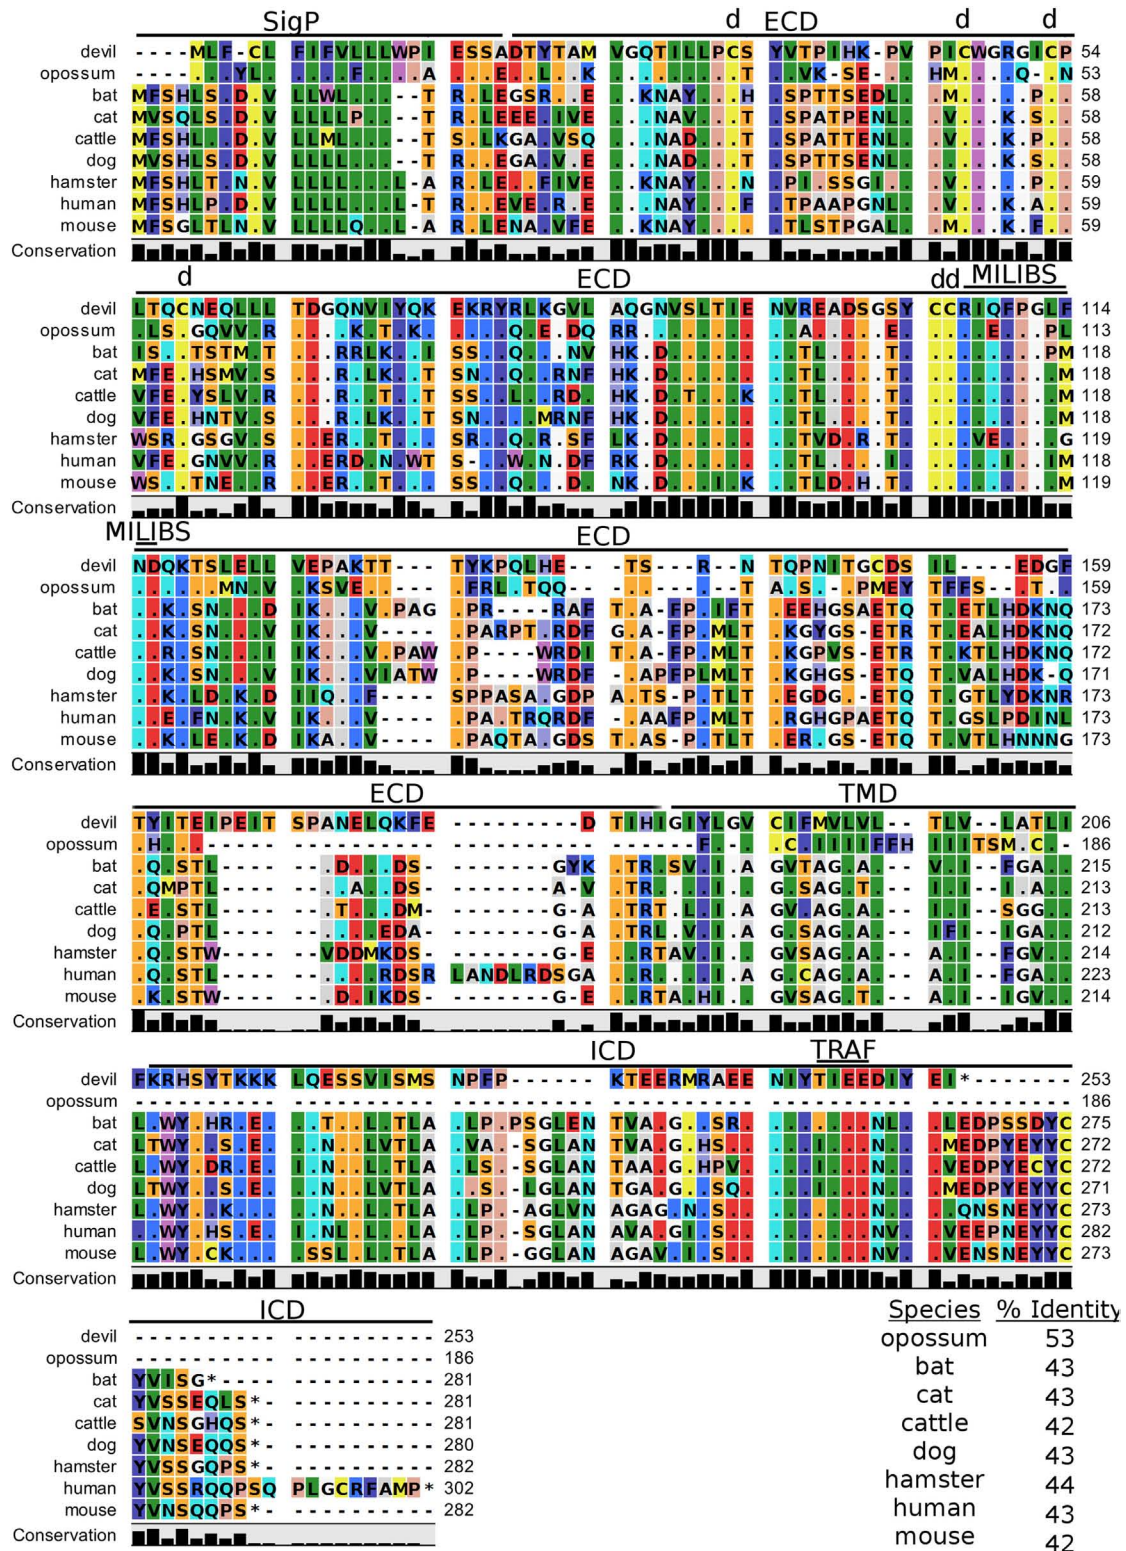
SigP d ECD d d

| | | |
|---|---|---|
| devil | ----MLF-CL FIFVLLLWPI ESSADTYTAM VGQTILLPCS YVTPIHK-PV PICWGRGICP | 54 |
| opossum | ----..YL. ......F...A ....E..L..K ..........T ..VK-SE-.. HM...Q-.N | 53 |
| bat | MFSHLS.D.V LLWL....--T R.LEGSR..E ..KNAY....H .SPTTSEDL. .M.....P.. | 58 |
| cat | MVSQLS.D.V LLLLP....--T R.LEEE.IVE ...NAV....T .SPATPENL. .V....K.S.. | 58 |
| cattle | MFSHL..D.V LLML....--T S.LKGA.VSQ ...NAD....T .SPATTENL. .V....K.P.. | 58 |
| dog | MVSHLS.D.V LLLL....--T R..EGA.V.E ...NAD....T .SPTTSENL. .......K.S.. | 58 |
| hamster | MFSHLT.N.V LLLL....L-A R.LE..FIVE ..KNAY....N .PI.SSGI.. .V.....P.. | 59 |
| human | MFSHLP.D.V LLLL....L-T R..EVE.R.E ...NAY....F .TPAAPGNL. .V....K.A.. | 59 |
| mouse | MFSGLTLN.V LLLLQ...L-A R.LENA.VFE ..KNAY.... .TLSTPGAL. .M....K.F.. | 59 |

Conservation

d ECD dd MILIBS

| | | |
|---|---|---|
| devil | LTQCNEQLLL TDGQNVIYQK EKRYRLKGVL AQGNVSLTIE NVREADSGSY CCRIQFPGLF | 114 |
| opossum | .LS.GQVV.R .....K.T.K. ....Q.E.DQ RR........ ...A......E. .......E...PL | 113 |
| bat | IS..TSTM.T ...RRLK...I SS...Q....NV HK.D...... ..TL......T. ...........PM | 118 |
| cat | MFE.HSMV.S ....R..LK...T SN...Q...RNF HK.D...... ..TL......T. ............M | 118 |
| cattle | VFE.YSLV.R ....R..T...T SS.....L..RD. HK.D.T....K ..TL......T. ............M | 118 |
| dog | VFE.HNTV.S ....R..LK...T SN.....MRNF HK.D...... ..TL......T. ............M | 118 |
| hamster | WSR.GSGV.S ...ER...T.... SR...Q.R.SF LK.D...... ..TVD.R.T. .....VE.....G | 119 |
| human | VFE.GNVV.R ..ERD.N.WT S-...W.N.DF RK.D...... ..TL......I. .........I..IM | 118 |
| mouse | WS...TNE...R ...ER...T.... SS...Q....D. NK.D....I..K ..TLD.H.T. ............M | 119 |

Conservation

MILIBS ECD

| | | |
|---|---|---|
| devil | NDQKTSLELL VEPAKTT--- TYKPQLHE-- -TS---R--N TQPNITGCDS IL-----EDGF | 159 |
| opossum | .........MN..V .KSVE..---- .FRL.TQQ-- ---------T A.S..-.PMEY TFFS--..T.. | 159 |
| bat | ..K.SN.....D IK....V.PAG .PR----RAF T.A-FP.IFT .EEHGSAETQ T.ETLHDKNQ | 173 |
| cat | ..K.SN.....V IK....V---- .PARPT.RDF G.A-FP.MLT .KGYGS-ETR T.EALHDKNQ | 172 |
| cattle | ..R.SN.....I IK....V.PAW .P----WRDI T.A-FP.MLT .KGPVS-ETR T.KTLHDKNQ | 172 |
| dog | ..K.SN.....V IK....VIATW .P----WRDF -.APFPLMLT .KGHGS-ETQ T.VALHDK-Q | 171 |
| hamster | ..K.LD.K.D IIQ..F---- SPPASA.GDP A.TS-P.TLT .EGDG.-ETQ T.GTLYDKNR | 173 |
| human | ..E.FN.K.V IK....V---- .PA.TRQRDF -.AAFP.MLT .RGHGPAETQ T.GSLPDINL | 173 |
| mouse | ..K.LE.K.D IKA..V---- .PAQTA.GDS T.AS-P.TLT .ER.GS-ETQ T.VTLHNNNG | 173 |

Conservation

ECD TMD

| | | |
|---|---|---|
| devil | TYITEIPEIT SPANELQKFE ---------D TIHIGIYLGV CIFMVLVL-- TLV--LATLI | 206 |
| opossum | .H...--------- ---------- ---------- ----F...- .C.IIIIFFH IIITSM.C.. | 186 |
| bat | .Q.STL---- --.D...DS- -------GYK .TR.SV..I.A GVTAG.A.-- V.I--FGA.. | 215 |
| cat | .QMPTL---- --...A..DS- -------A-V .TR...I..A G.SAG.T.-- I.I--I.A.. | 213 |
| cattle | .E.STL---- --..T...DM- -------G-A .TRT.L..I.A GV.AG.A.-- I.I--SGG.. | 213 |
| dog | .Q.PTL---- --......EDA- -------G-A .TRL.V..I.A G.SAG.A.-- IFI--IGA.. | 212 |
| hamster | .Q.STW---- -VDDMKDS- -------G-E ..RTAV..I.. GVSAG.A.-- A.I--FGV.. | 214 |
| human | .Q.STL---- --.....RDSR LANDLRDSGA ..R....I.A G.CAG.A.-- A.I--FGA.. | 223 |
| mouse | .K.STW---- --.D..IKDS- -------G-E ..RTA.HI.. GVSAG.T.-- A.I--IGV.. | 214 |

Conservation

ICD TRAF

| | | |
|---|---|---|
| devil | FKRHSYTKKK LQESSVISMS NPFP------ KTEERMRAEE NIYTIEEDIY EI*------- | 253 |
| opossum | | 186 |
| bat | L.WY.HR.E. ..T...L.TLA .LP.PSGLEN TVA.G..SR. .......NL. .LEDPSSDYC | 275 |
| cat | LTWY..S.E. ..N...LVTLA .VA.-SGLAN TVA.G.HS... ..I....N.. .MEDPYEYYC | 272 |
| cattle | L.WY.DR.E. I.N...L.TLA .LS.-SGLAN TAA.G.HPV. ..I....N.. .VEDPYECYC | 272 |
| dog | LTWY..S.E. ..N...LVTLA ..S.-LGLAN TGA.G..SQ. ..I....N.. .MEDPYEYYC | 271 |
| hamster | L.WY..K..... ..N...L.TLA .LP.-AGLVN AGAG.N.S... ..........N.. .QNSNEYYC | 273 |
| human | ..WY.HS.E. I.NL.L..LA .LP.-SGLAN AVA.GI.S... .........NV. .VEEPNEYYC | 282 |
| mouse | L.WY.CK..... .SSL.L.TLA .LP.-GGLAN AGAV.I.S... .........NV. .VENSNEYYC | 273 |

Conservation

ICD

| | | |
|---|---|---|
| devil | ---------- ---------- | 253 |
| opossum | ---------- ---------- | 186 |
| bat | YVISG*---- ---------- | 281 |
| cat | YVSSEQLS*- ---------- | 281 |
| cattle | SVNSGHQS*- ---------- | 281 |
| dog | YVNSEQQS*- ---------- | 280 |
| hamster | YVSSGQPS*- ---------- | 282 |
| human | YVSSRQQPSQ PLGCRFAMP* | 302 |
| mouse | YVNSQQPS*- ---------- | 282 |

Conservation

| Species | % Identity |
|---|---|
| opossum | 53 |
| bat | 43 |
| cat | 43 |
| cattle | 42 |
| dog | 43 |
| hamster | 44 |
| human | 43 |
| mouse | 42 |